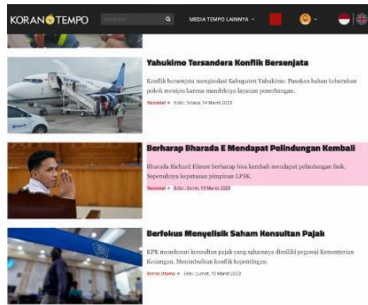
KORAN TEMPO

MEDIA TEMPO LAINNYA

Yahukimo Tersandera Konflik Bersenjata

Konflik bersenjata mengisolasi Kabupaten Yahukimo. Pasokan bahan kebutuhan pokok menipis karena mandeknya layanan penerbangan.

Nasional • Edisi : Selasa, 14 Maret 2023

Berharap Bharada E Mendapat Pelindungan Kembali

Bharada Richard Eliezer berharap bisa kembali mendapat pelindungan fisik. Sepenuhnya keputusan pimpinan LPSK.

Nasional • Edisi : Senin, 13 Maret 2023

Berfokus Menyelisik Saham Konsultan Pajak

KPK menelusuri konsultan pajak yang sahamnya dimiliki pegawai Kementerian Keuangan. Menimbulkan konflik kepentingan.

Berita Utama • Edisi : Jumat, 10 Maret 2023